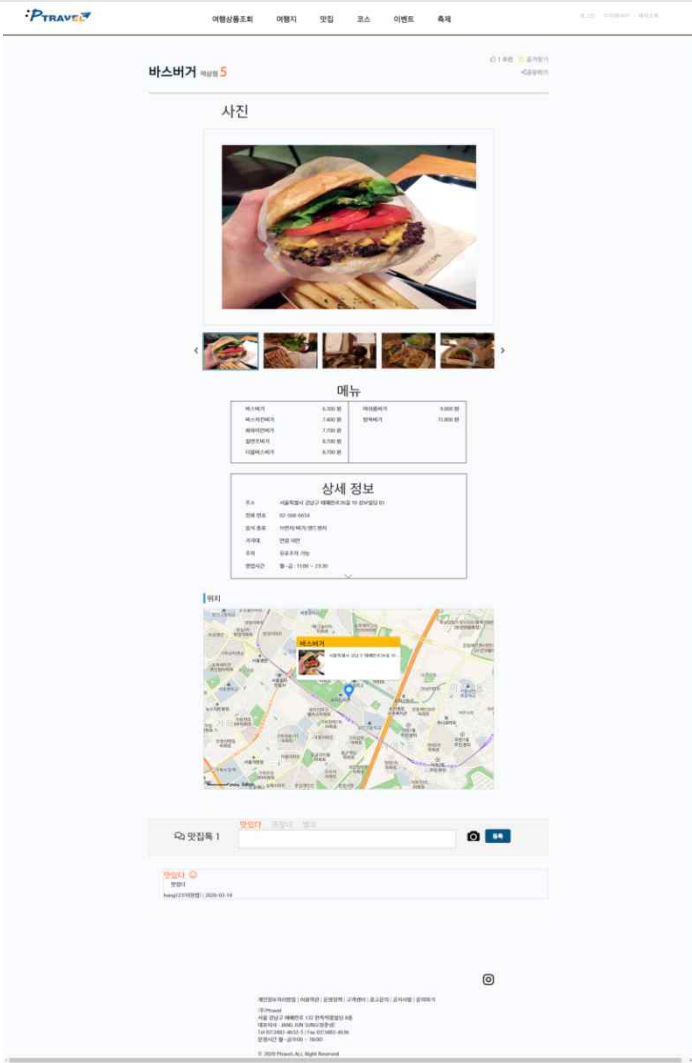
PTRAVEL

여행상품조회 여행지 맛집 코스 이벤트 축제

바스버거 맛집 5

사진

메뉴

| 바스버거 | 6,500 원 | 아보카도버거 | 9,000 원 |
|---|---|---|---|
| 바스치즈버거 | 7,400 원 | 칠리버거 | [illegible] 원 |
| 베이컨버거 | 7,700 원 | | |
| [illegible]버거 | 8,700 원 | | |
| 더블바스버거 | 8,700 원 | | |

상세 정보

주소 서울특별시 강남구 테헤란로 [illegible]
전화 번호 02-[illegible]
음식 종류 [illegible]
가격대 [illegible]
주차 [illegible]
영업시간 월~금 : 11:00 ~ 23:30

위치

바스버거

맛집톡 1

맛있다

등록

맛있다
맛있다

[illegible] | 2020-03-14

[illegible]

© 2020 Ptravel, ALL Right Reserved